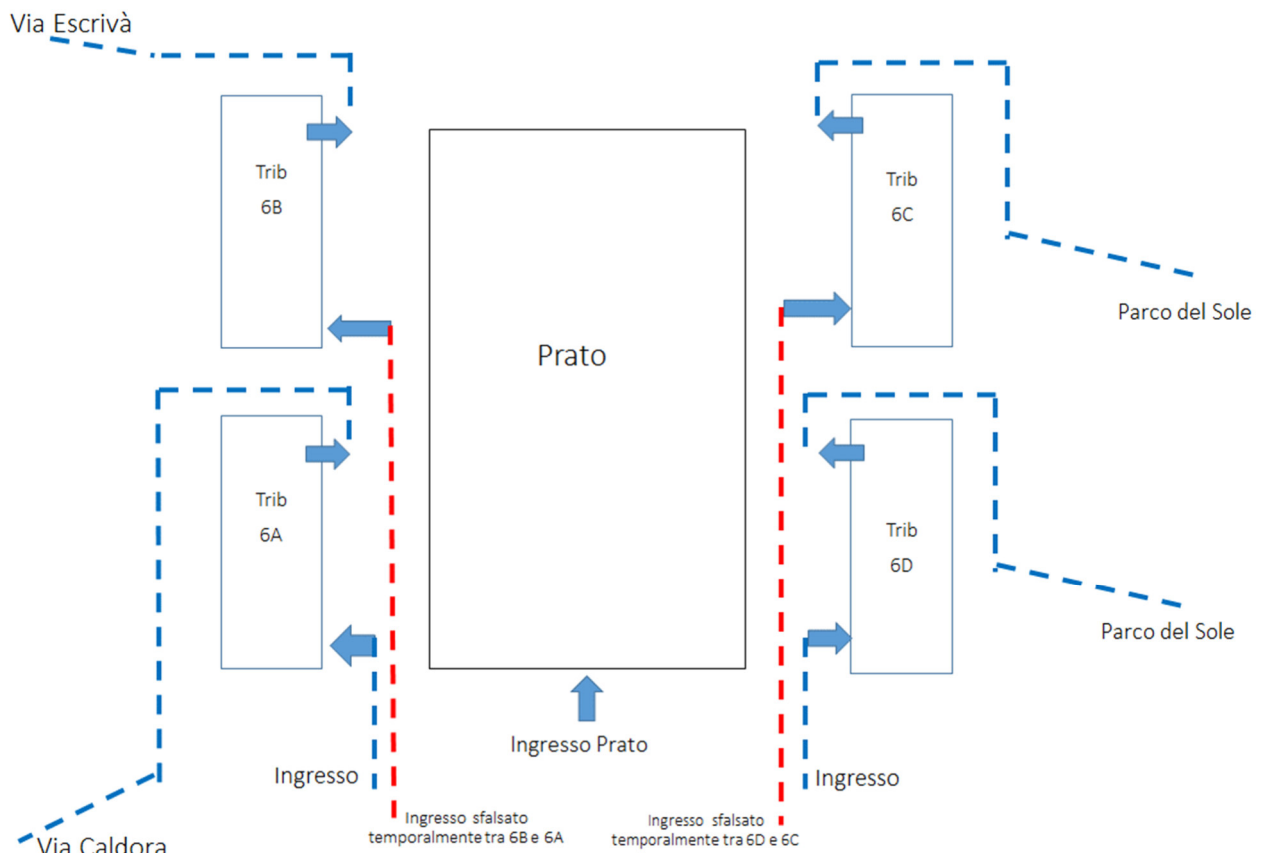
Via Escrivà

Trib
6B

Prato

Trib
6C

Parco del Sole

Trib
6A

Trib
6D

Parco del Sole

Ingresso Prato

Ingresso

Ingresso

Ingresso sfalsato temporalmente tra 6B e 6A

Ingresso sfalsato temporalmente tra 6D e 6C

Via Caldora